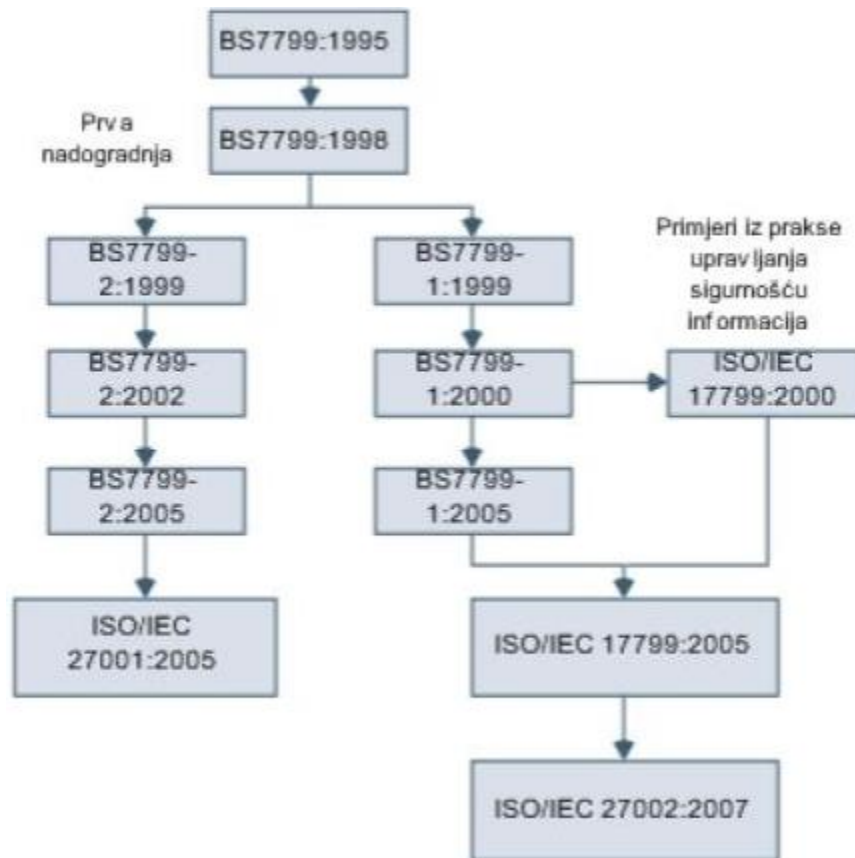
BS7799:1995

Prv a nadogradnja

BS7799:1998

BS7799-2:1999

BS7799-1:1999

Primjeri iz prakse uprav ljanja sigurnošću inf ormacija

BS7799-2:2002

BS7799-1:2000

ISO/IEC 17799:2000

BS7799-2:2005

BS7799-1:2005

ISO/IEC 27001:2005

ISO/IEC 17799:2005

ISO/IEC 27002:2007